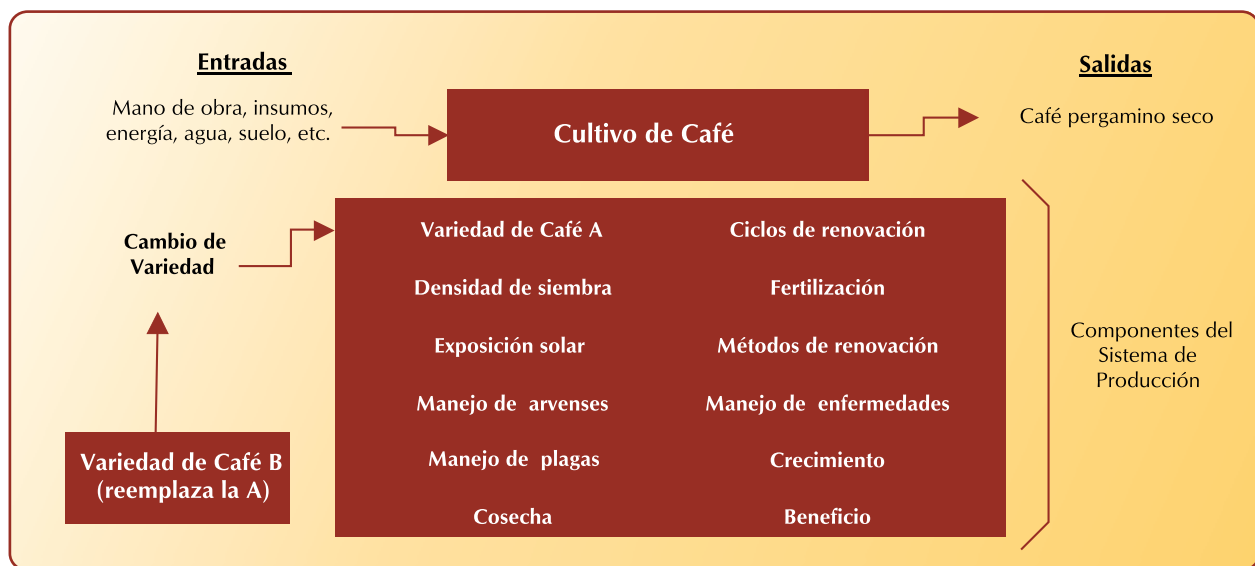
Entradas

Mano de obra, insumos, energía, agua, suelo, etc.

Cultivo de Café

Salidas

Café pergamino seco

Cambio de Variedad

Variedad de Café A
Densidad de siembra
Exposición solar
Manejo de arvenses
Manejo de plagas
Cosecha

Ciclos de renovación
Fertilización
Métodos de renovación
Manejo de enfermedades
Crecimiento
Beneficio

Componentes del Sistema de Producción

Variedad de Café B (reemplaza la A)